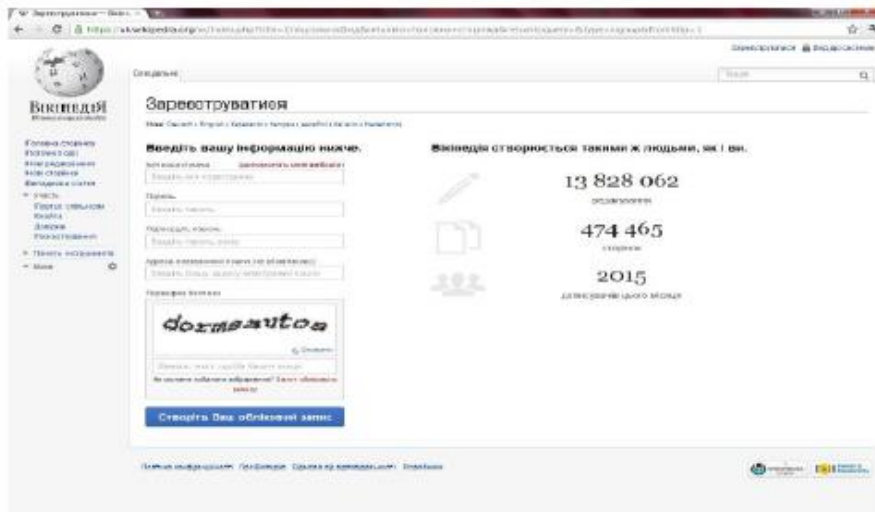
Зареєструватися – Вікі... ×

https://uk.wikipedia.org/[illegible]

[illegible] Вхід до системи

Вікіпедія

Спеціальна

Пошук

Зареєструватися

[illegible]

Введіть вашу інформацію нижче.

Ім'я користувача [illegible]

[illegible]

Пароль

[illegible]

Підтвердіть пароль

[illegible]

Адреса електронної пошти (не обов'язково)

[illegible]

Перевірка безпеки

dormsautos

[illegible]

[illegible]

Створіть Ваш обліковий запис

Вікіпедія створюється такими ж людьми, як і ви.

13 828 062

редагування

474 465

статей

2015

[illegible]

Головна сторінка
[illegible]
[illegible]
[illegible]
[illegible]
Участь
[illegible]
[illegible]
Довідка
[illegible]
Панель інструментів
Мови

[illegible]